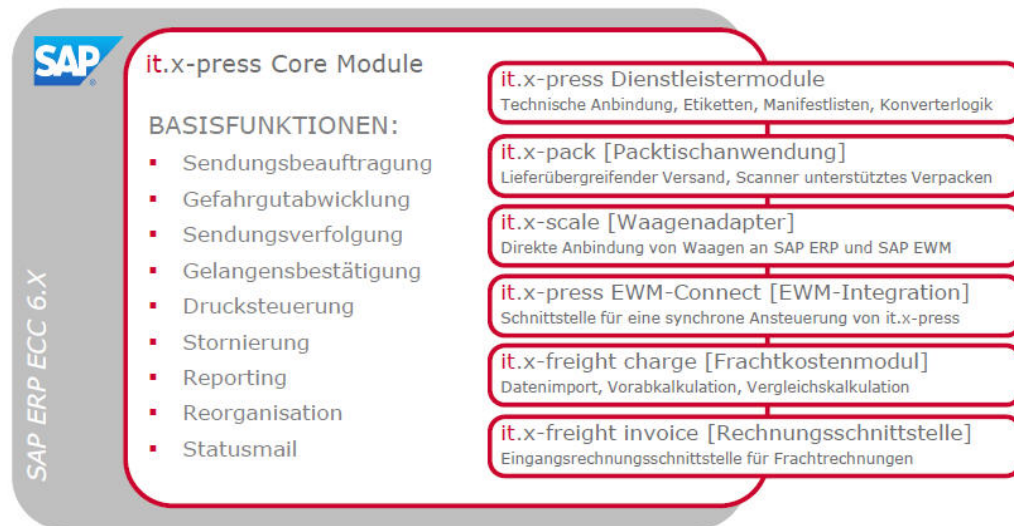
SAP

SAP ERP ECC 6.X

it.x-press Core Module

BASISFUNKTIONEN:

- Sendungsbeauftragung
- Gefahrgutabwicklung
- Sendungsverfolgung
- Gelangensbestätigung
- Drucksteuerung
- Stornierung
- Reporting
- Reorganisation
- Statusmail

it.x-press Dienstleistermodule
Technische Anbindung, Etiketten, Manifestlisten, Konverterlogik

it.x-pack [Packtischanwendung]
Lieferübergreifender Versand, Scanner unterstütztes Verpacken

it.x-scale [Waagenadapter]
Direkte Anbindung von Waagen an SAP ERP und SAP EWM

it.x-press EWM-Connect [EWM-Integration]
Schnittstelle für eine synchrone Ansteuerung von it.x-press

it.x-freight charge [Frachtkostenmodul]
Datenimport, Vorabkalkulation, Vergleichskalkulation

it.x-freight invoice [Rechnungsschnittstelle]
Eingangsrechnungsschnittstelle für Frachtrechnungen